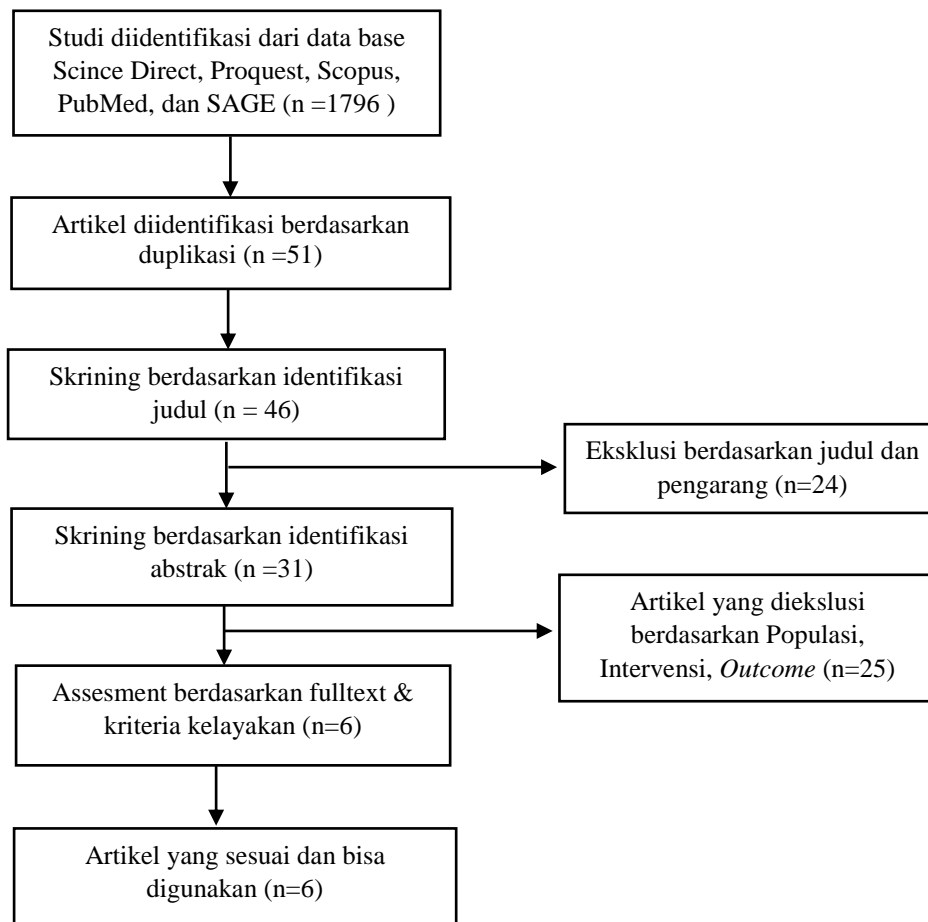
Studi diidentifikasi dari data base Scince Direct, Proquest, Scopus, PubMed, dan SAGE (n =1796 )

Artikel diidentifikasi berdasarkan duplikasi (n =51)

Skrining berdasarkan identifikasi judul (n = 46)

Eksklusi berdasarkan judul dan pengarang (n=24)

Skrining berdasarkan identifikasi abstrak (n =31)

Artikel yang diekslusi berdasarkan Populasi, Intervensi, *Outcome* (n=25)

Assesment berdasarkan fulltext & kriteria kelayakan (n=6)

Artikel yang sesuai dan bisa digunakan (n=6)